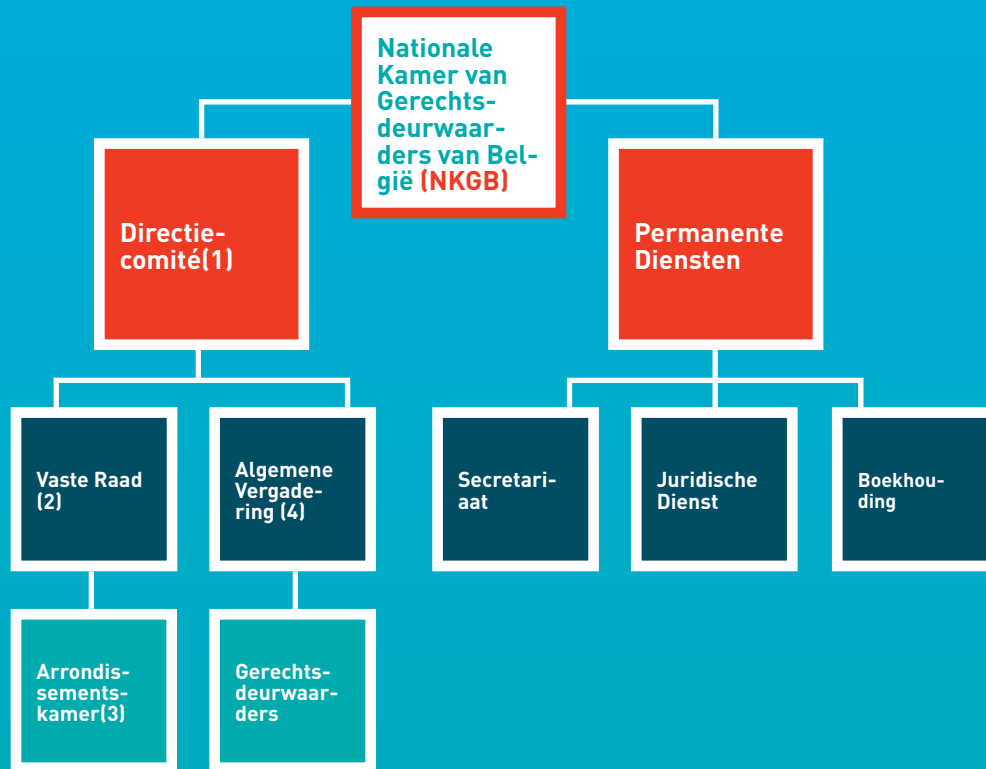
Nationale Kamer van Gerechtsdeurwaarders van België (NKGB)

Directiecomité(1)

Permanente Diensten

Vaste Raad (2)

Algemene Vergadering (4)

Secretariaat

Juridische Dienst

Boekhouding

Arrondissementskamer(3)

Gerechtsdeurwaarders